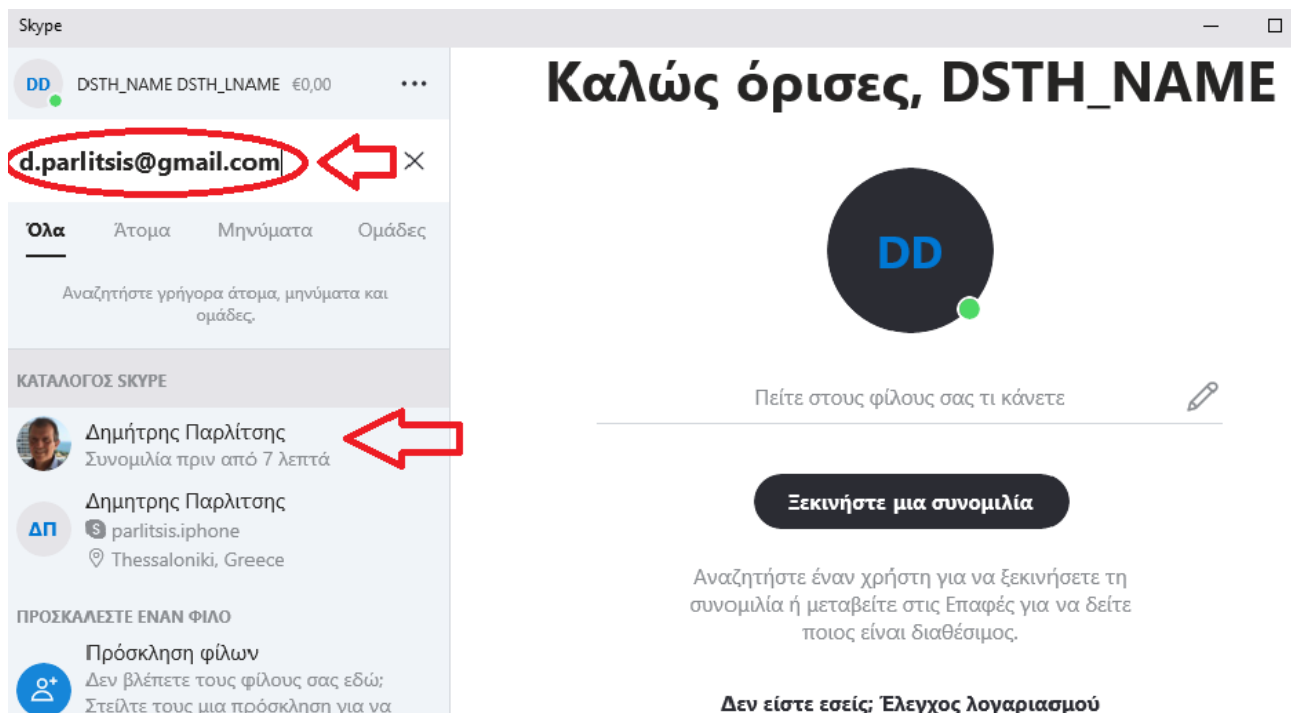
Skype

DD DSTH_NAME DSTH_LNAME €0,00 ...

d.parlitsis@gmail.com ×

Όλα Άτομα Μηνύματα Ομάδες

Αναζητήστε γρήγορα άτομα, μηνύματα και ομάδες.

ΚΑΤΑΛΟΓΟΣ SKYPE

Δημήτρης Παρλίτσης
Συνομιλία πριν από 7 λεπτά

ΔΠ Δημητρης Παρλιτσης
parlitsis.iphone
Thessaloniki, Greece

ΠΡΟΣΚΑΛΕΣΤΕ ΕΝΑΝ ΦΙΛΟ

Πρόσκληση φίλων
Δεν βλέπετε τους φίλους σας εδώ; Στείλτε τους μια πρόσκληση για να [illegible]

Καλώς όρισες, DSTH_NAME

DD

Πείτε στους φίλους σας τι κάνετε

Ξεκινήστε μια συνομιλία

Αναζητήστε έναν χρήστη για να ξεκινήσετε τη συνομιλία ή μεταβείτε στις Επαφές για να δείτε ποιος είναι διαθέσιμος.

Δεν είστε εσείς; Έλεγχος λογαριασμού